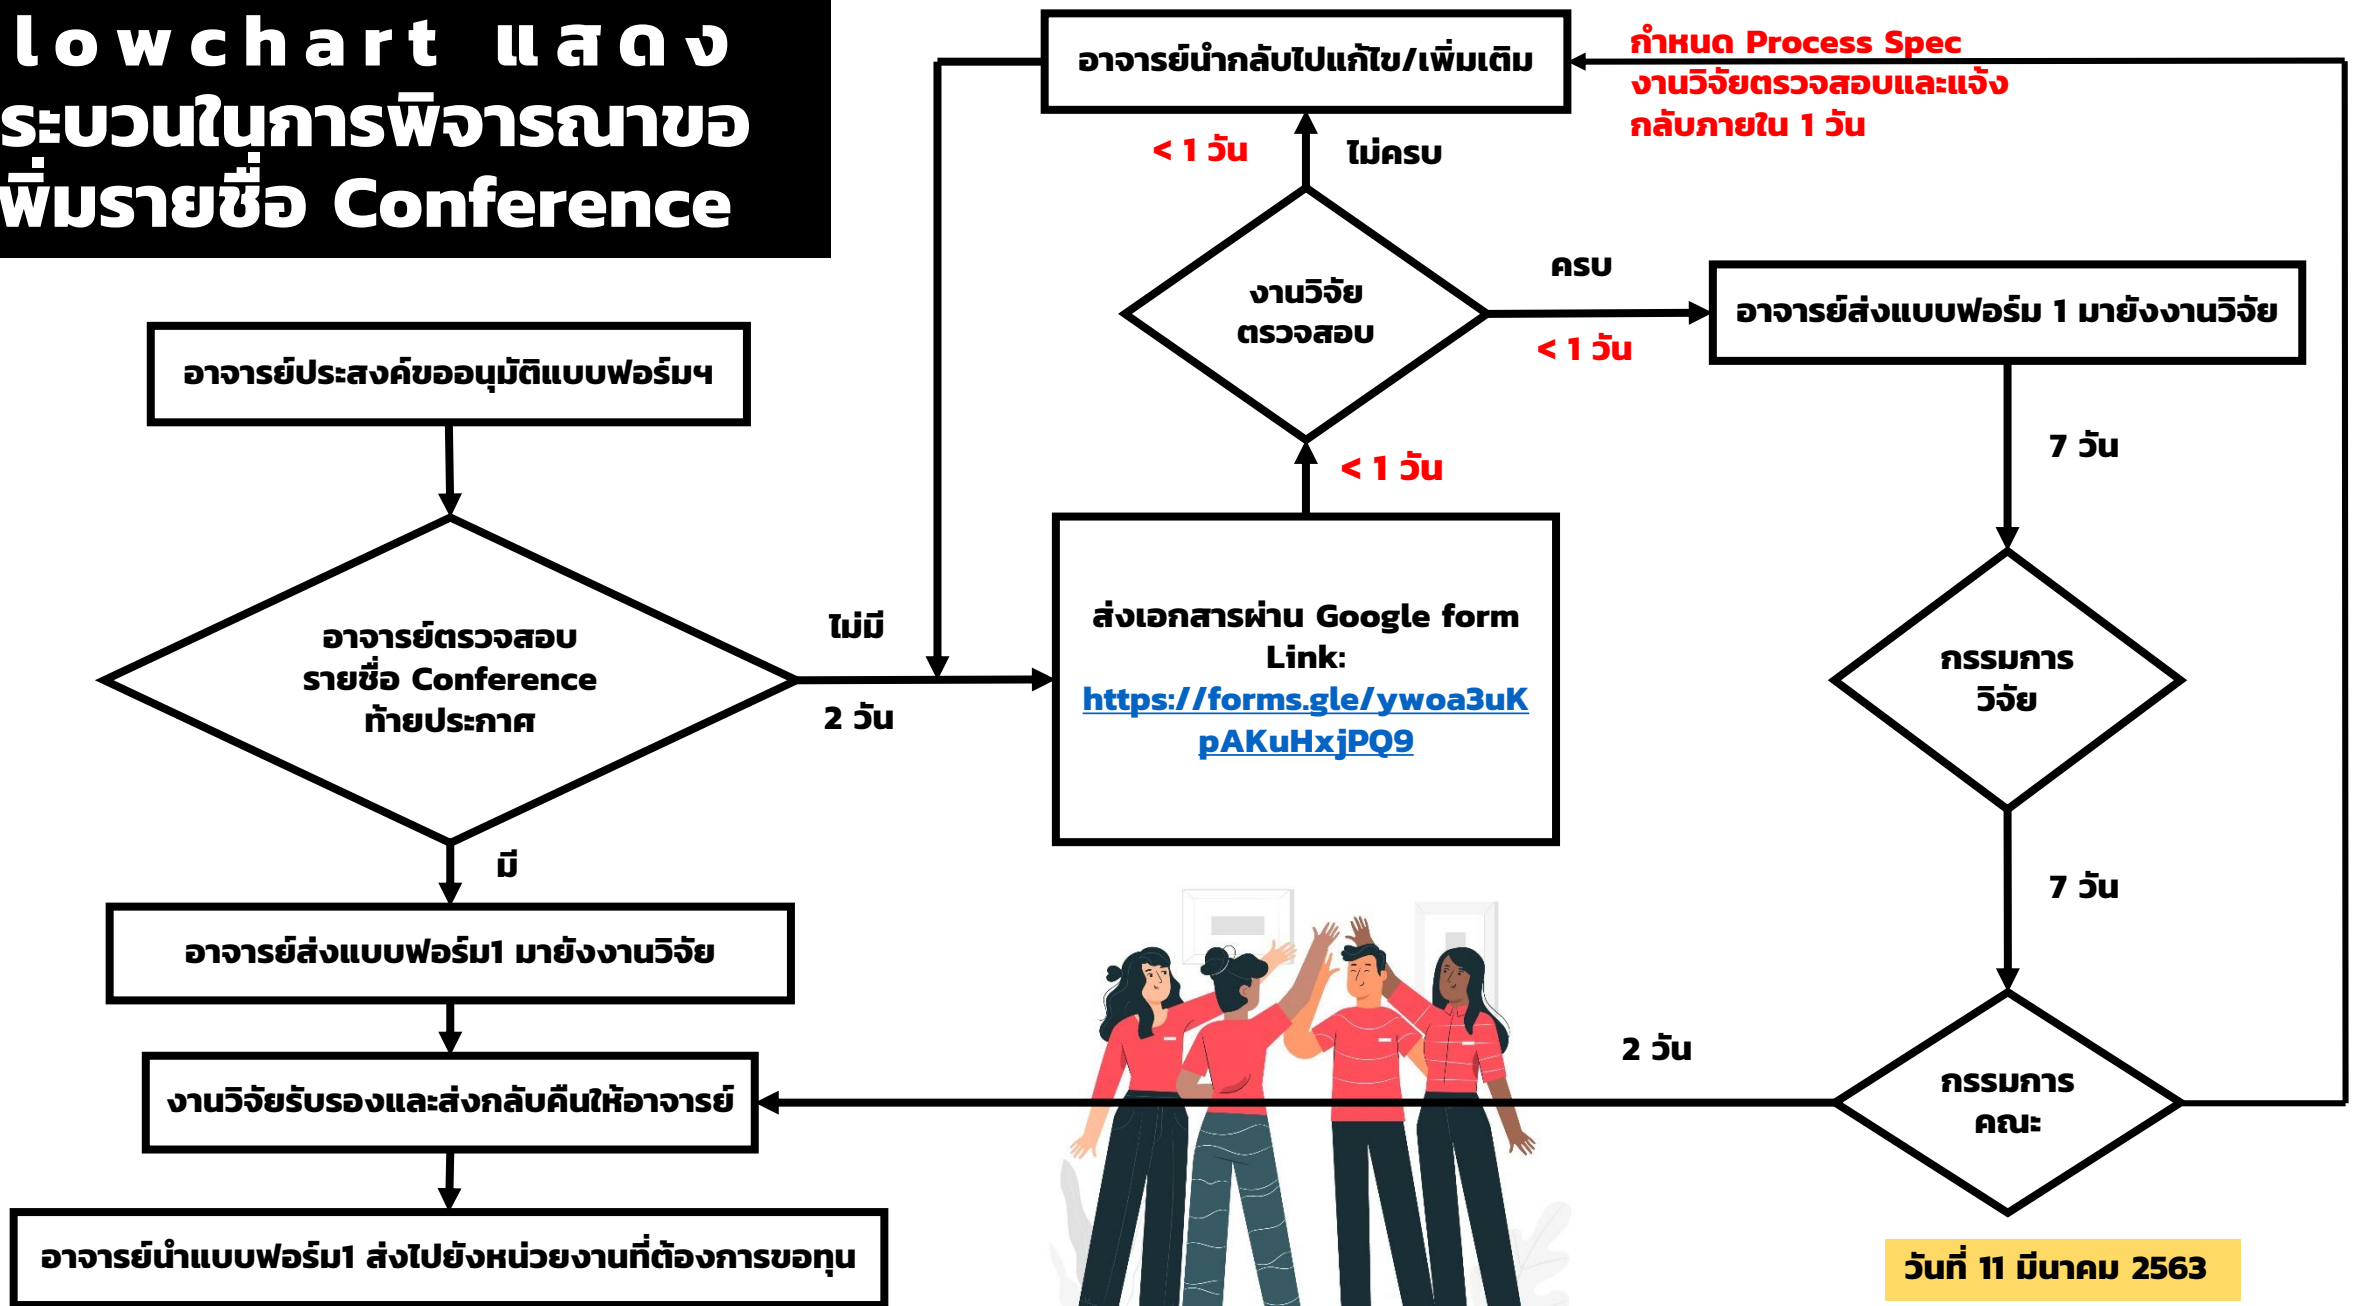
lowchart แสดง
ระบวนในการพิจารณาขอ
พิ่มรายชื่อ Conference

อาจารย์นำกลับไปแก้ไข/เพิ่มเติม

กำหนด Process Spec
งานวิจัยตรวจสอบและแจ้ง
กลับภายใน 1 วัน

< 1 วัน

ไม่ครบ

งานวิจัย
ตรวจสอบ

ครบ

< 1 วัน

อาจารย์ส่งแบบฟอร์ม 1 มายังงานวิจัย

อาจารย์ประสงค์ขออนุมัติแบบฟอร์มฯ

< 1 วัน

7 วัน

อาจารย์ตรวจสอบ
รายชื่อ Conference
ท้ายประกาศ

ไม่มี

2 วัน

ส่งเอกสารผ่าน Google form
Link:
https://forms.gle/ywoa3uKpAKuHxjPQ9

กรรมการ
วิจัย

มี

7 วัน

อาจารย์ส่งแบบฟอร์ม1 มายังงานวิจัย

2 วัน

งานวิจัยรับรองและส่งกลับคืนให้อาจารย์

กรรมการ
คณะ

อาจารย์นำแบบฟอร์ม1 ส่งไปยังหน่วยงานที่ต้องการขอทุน

วันที่ 11 มีนาคม 2563